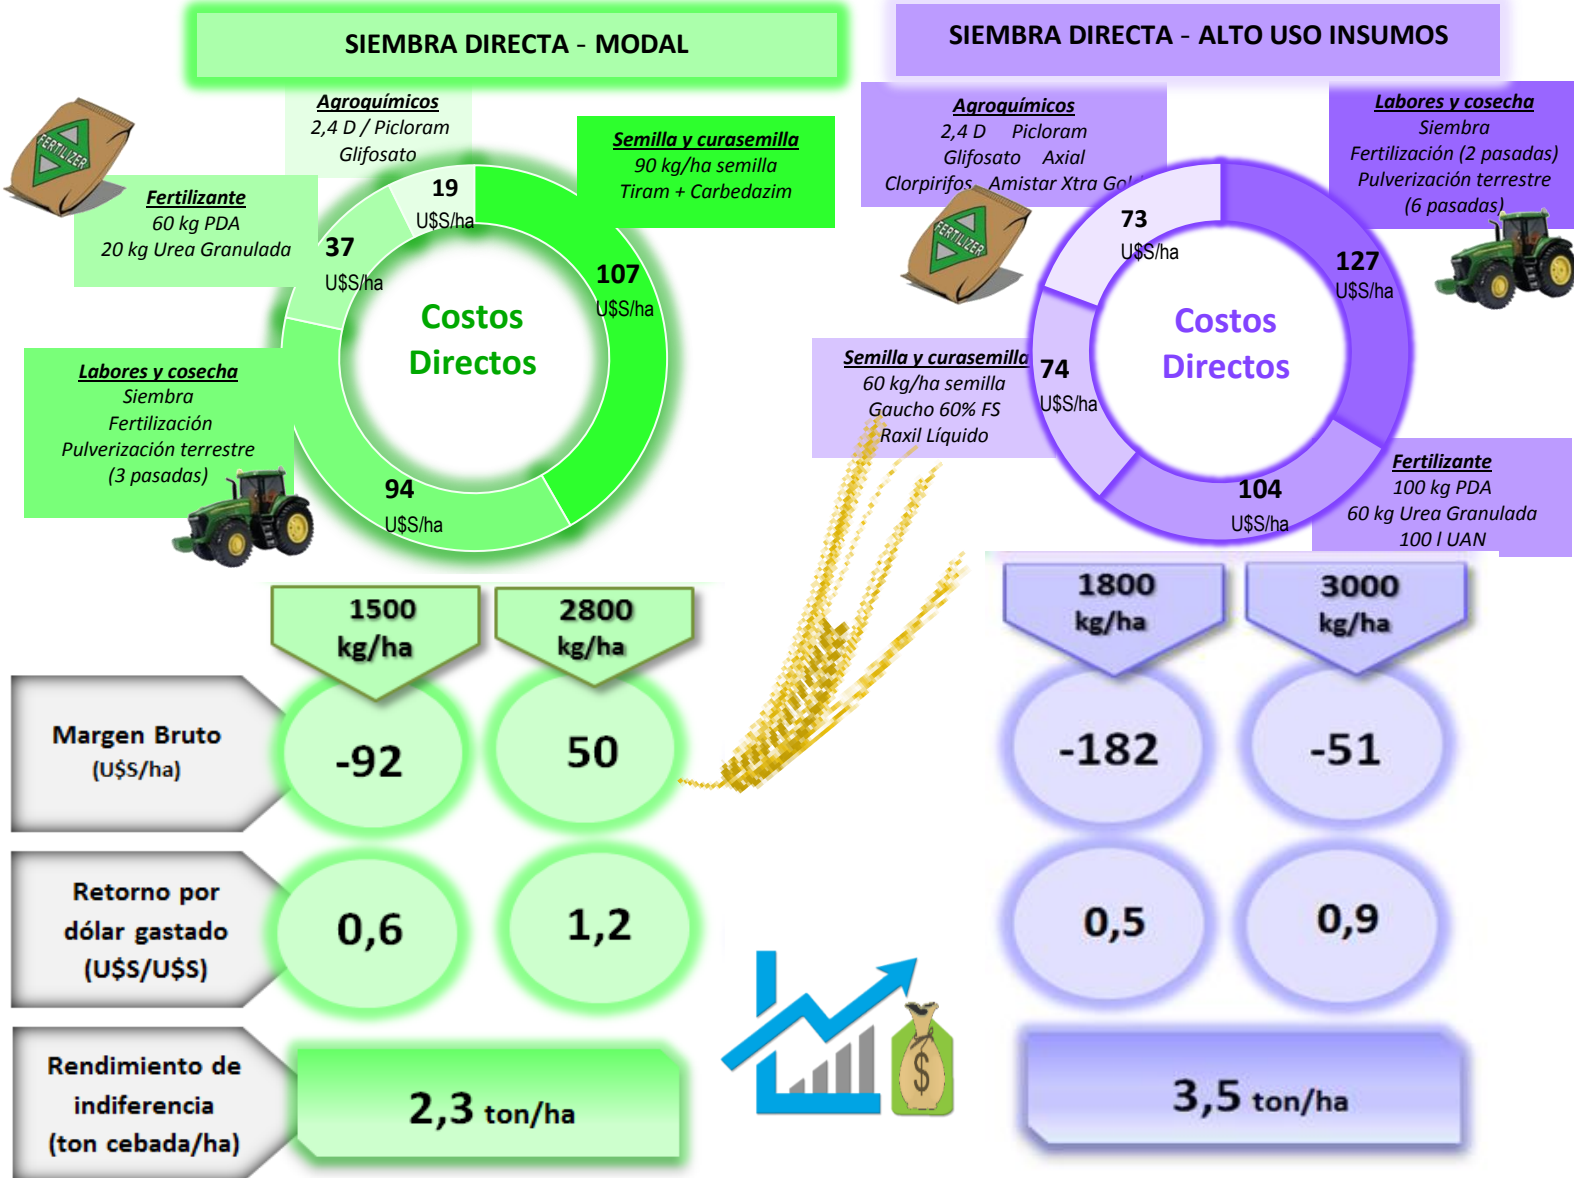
SIEMBRA DIRECTA - MODAL

Agroquímicos
2,4 D / Picloram
Glifosato

FERTILIZER

Fertilizante
60 kg PDA
20 kg Urea Granulada

Semilla y curasemilla
90 kg/ha semilla
Tiram + Carbedazim

Labores y cosecha
Siembra
Fertilización
Pulverización terrestre
(3 pasadas)

19 U$S/ha
37 U$S/ha
107 U$S/ha
94 U$S/ha

Costos Directos

SIEMBRA DIRECTA - ALTO USO INSUMOS

Agroquímicos
2,4 D Picloram
Glifosato Axial
Clorpirifos Amistar Xtra Go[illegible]

Labores y cosecha
Siembra
Fertilización (2 pasadas)
Pulverización terrestre
(6 pasadas)

FERTILIZER

Semilla y curasemilla
60 kg/ha semilla
Gaucho 60% FS
Raxil Líquido

Fertilizante
100 kg PDA
60 kg Urea Granulada
100 l UAN

73 U$S/ha
127 U$S/ha
74 U$S/ha
104 U$S/ha

Costos Directos

| | 1500 kg/ha | 2800 kg/ha | 1800 kg/ha | 3000 kg/ha |
|---|---|---|---|---|
| Margen Bruto (U$S/ha) | -92 | 50 | -182 | -51 |
| Retorno por dólar gastado (U$S/U$S) | 0,6 | 1,2 | 0,5 | 0,9 |
| Rendimiento de indiferencia (ton cebada/ha) | 2,3 ton/ha | | 3,5 ton/ha | |

$